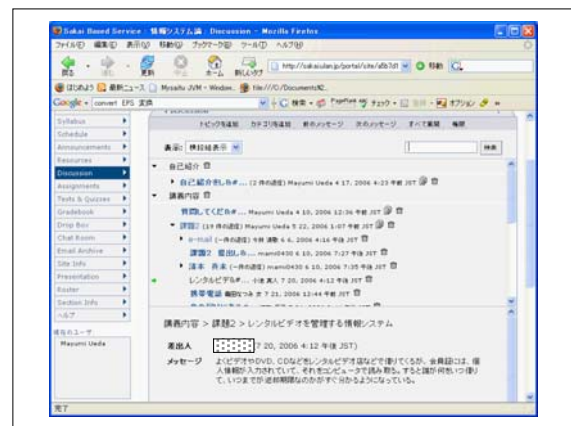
Sakai Based Service : 情報システム論 : Discussion - Mozilla Firefox

ファイル(F) 編集(E) 表示(V) 移動(G) ブックマーク(B) ツール(T) ヘルプ(H)

戻る 進む 更新 中止 ホーム 新しいタブ

http://sakaiulan.jp/portal/site/a5b7d1

移動

はじめよう 最新ニュース Mysaifu JVM - Window... file:///C:/Documents%E...

Google convert EPS 変換 検索 チェック オプション

Syllabus
Schedule
Announcements
Resources
Discussion
Assignments
Tests & Quizzes
Gradebook
Drop Box
Chat Room
Email Archive
Site Info
Presentation
Roster
Section Info
ヘルプ

現在のユーザ
Mayumi Ueda

トピックを追加 カテゴリを追加 前のメッセージ 次のメッセージ すべて展開 権限

表示: 検索結果 検索

自己紹介
自己紹介をしあオ... (2 件の返信) Mayumi Ueda 4 17, 2006 4:23 午後 JST

講義内容
質問してくださ... Mayumi Ueda 4 10, 2006 12:36 午後 JST
課題2 (19 件の返信) Mayumi Ueda 5 22, 2006 1:07 午後 JST
e-mail (一件の返信) 今村 清隆 6 6, 2006 4:16 午後 JST
課題2 提出しま... mami0430 6 10, 2006 6:27 午後 JST
清水 香未 (一件の返信) mami0430 6 10, 2006 7:35 午後 JST
レンタルビデオを... 小堤 真人 7 20, 2006 4:12 午後 JST
携帯電話 梅田ひとみ 7 21, 2006 12:44 午後 JST

講義内容 > 課題2 > レンタルビデオを管理する情報システム

差出人 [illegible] 7 20, 2006 4:12 午後 JST)

メッセージ よくビデオやDVD、CDなどをレンタルビデオ店などで借りてくるが、会員証には、個人情報が入力されていて、それをコンピュータで読み取る。すると誰が何をいつ借りて、いつまでが返却期限なのかがすぐ分かるようになっている。

完了